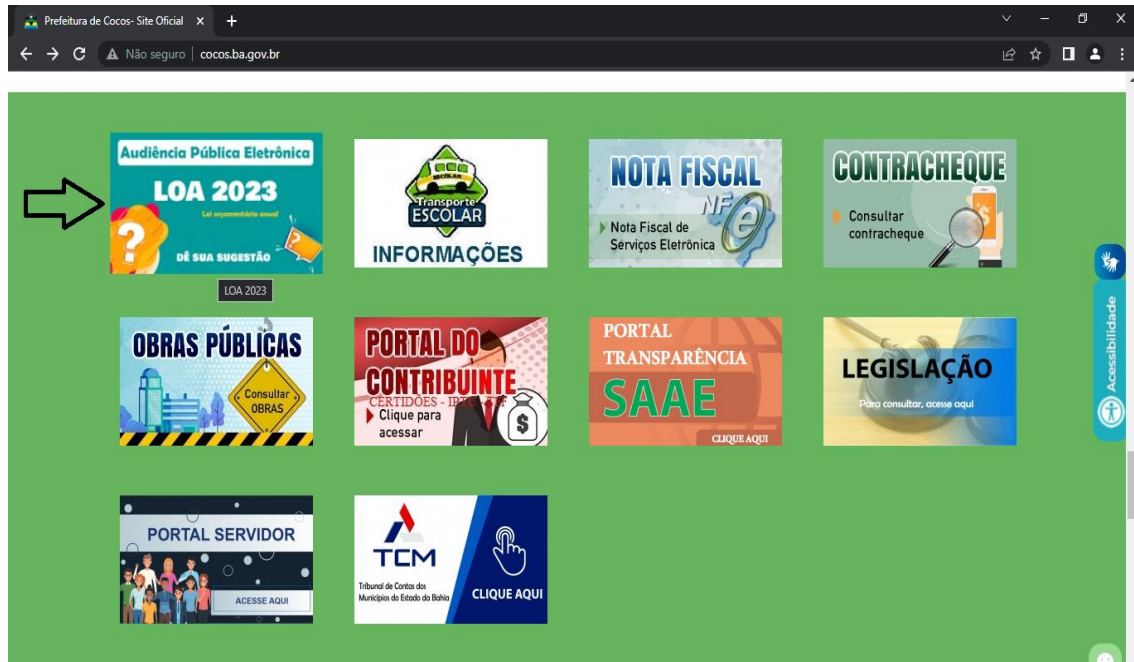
Prefeitura de Cocos- Site Oficial ×
+
Não seguro | cocos.ba.gov.br

Audiência Pública Eletrônica
LOA 2023
Lei orçamentária anual
DÊ SUA SUGESTÃO
LOA 2023

ESCOLAR
Transporte
ESCOLAR
INFORMAÇÕES

NOTA FISCAL
NF e
Nota Fiscal de Serviços Eletrônica

CONTRACHEQUE
Consultar contracheque
$

OBRAS PÚBLICAS
Consultar OBRAS

PORTAL DO CONTRIBUINTE
CERTIDÕES - IP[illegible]
Clique para acessar
$

PORTAL TRANSPARÊNCIA
SAAE
CLIQUE AQUI

LEGISLAÇÃO
Para consultar, acesse aqui

PORTAL SERVIDOR
ACESSE AQUI

TCM
Tribunal de Contas dos Municípios do Estado da Bahia
CLIQUE AQUI

Acessibilidade